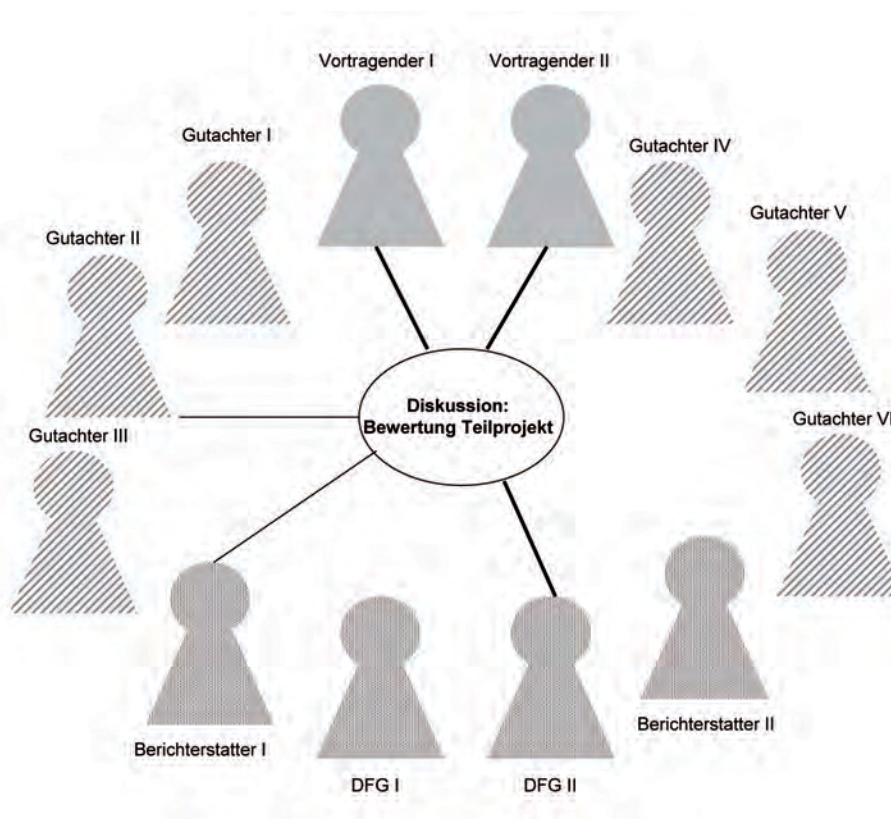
Vortragender I

Vortragender II

Gutachter I

Gutachter IV

Gutachter V

Gutachter II

Diskussion:
Bewertung Teilprojekt

Gutachter VI

Gutachter III

Berichterstatter I

DFG I

DFG II

Berichterstatter II